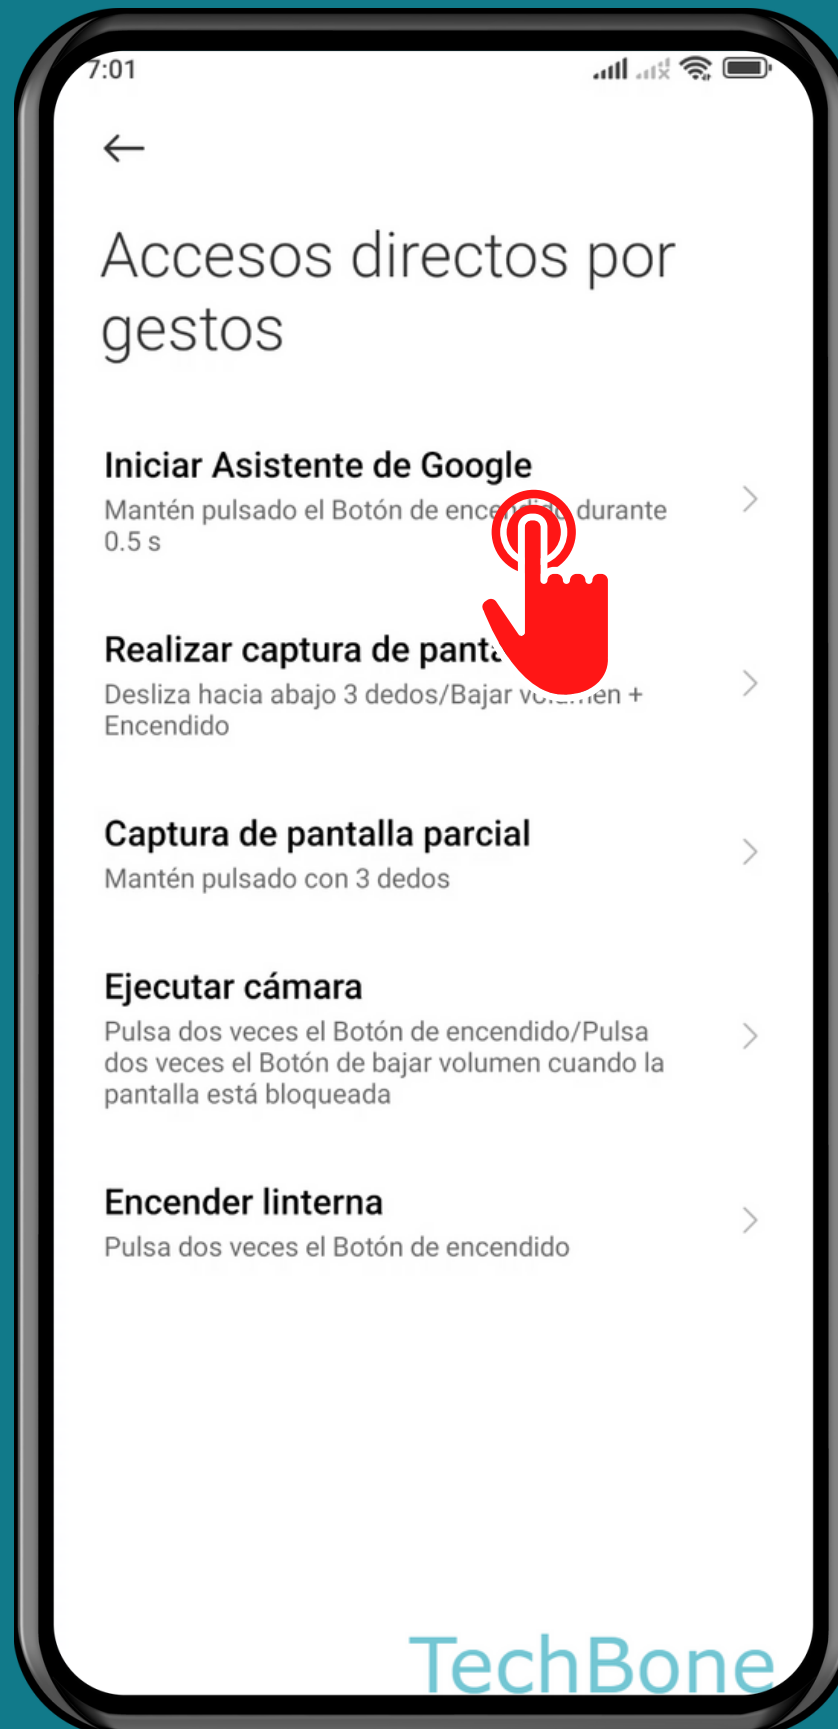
7:01

←

Accesos directos por gestos

Iniciar Asistente de Google
Mantén pulsado el Botón de enc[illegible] durante 0.5 s

Realizar captura de pant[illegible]
Desliza hacia abajo 3 dedos/Bajar v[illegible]en + Encendido

Captura de pantalla parcial
Mantén pulsado con 3 dedos

Ejecutar cámara
Pulsa dos veces el Botón de encendido/Pulsa dos veces el Botón de bajar volumen cuando la pantalla está bloqueada

Encender linterna
Pulsa dos veces el Botón de encendido

TechBone